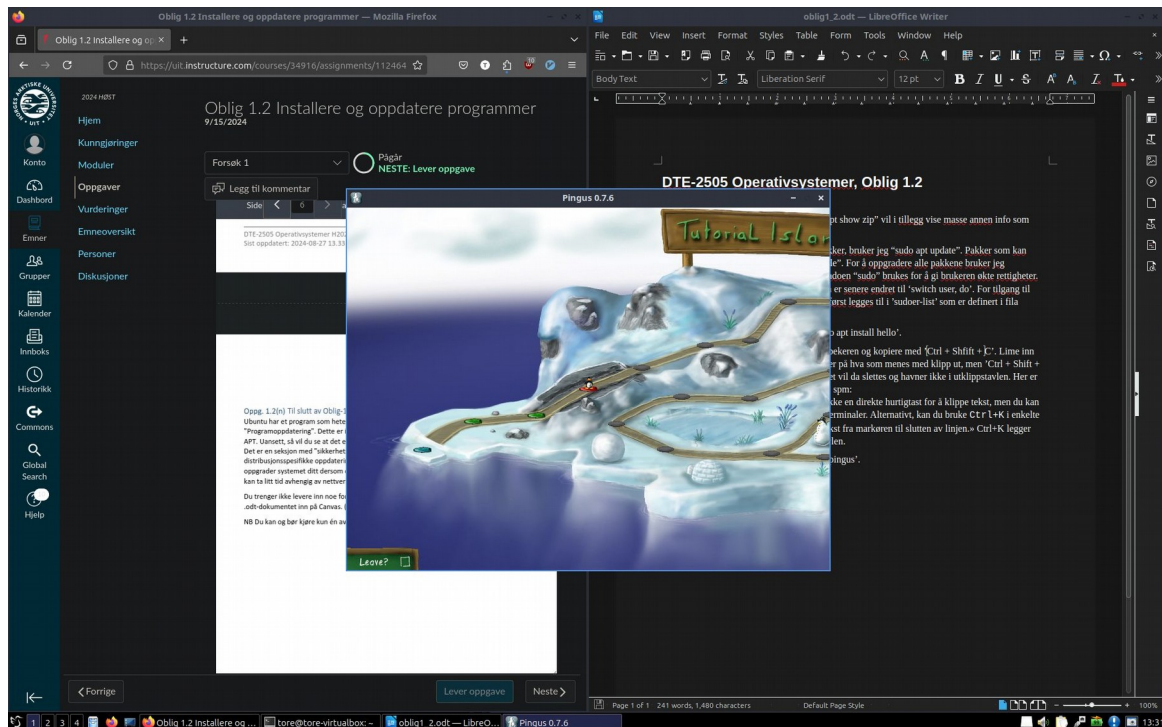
Oblig 1.2 Installere og oppdatere programmer — Mozilla Firefox

Oblig 1.2 Installere og op ×

https://uit.instructure.com/courses/34916/assignments/112464

2024 HØST

Hjem
Kunngjøringer
Moduler
Oppgaver
Vurderinger
Emneoversikt
Personer
Diskusjoner

Konto
Dashbord
Emner
Grupper
Kalender
Innboks
Historikk
Commons
Global Search
Hjelp

Oblig 1.2 Installere og oppdatere programmer
9/15/2024

Forsøk 1

Pågår
NESTE: Lever oppgave

Legg til kommentar

Side 6

DTE-2505 Operativsystemer H202
Sist oppdatert: 2024-08-27 13.33

Oppg. 1.2(n) Til slutt av Oblig-1
Ubuntu har et program som hete
"Programoppdatering". Dette er
APT. Uansett, så vil du se at det e
Det er en seksjon med "sikkerhet
distribusjonsspesifikke oppdateri
oppgrader systemet ditt dersom
kan ta litt tid avhengig av nettver

Du trenger ikke levere inn noe fo
.odt-dokumentet inn på Canvas.

NB Du kan og bør kjøre kun én av

Forrige
Lever oppgave
Neste

Pingus 0.7.6

Tutorial Islan

Leave?

oblig1_2.odt — LibreOffice Writer

File Edit View Insert Format Styles Table Form Tools Window Help

Body Text
Liberation Serif
12 pt

DTE-2505 Operativsystemer, Oblig 1.2

pt show zip" vil i tillegg vise masse annen info som

ker, bruker jeg "sudo apt update". Pakker som kan
e". For å oppgradere alle pakkene bruker jeg
doen "sudo" brukes for å gi brukeren økte rettigheter.
er senere endret til 'switch user, do'. For tilgang til
ørst legges til i 'sudoer-list' som er definert i fila

o apt install hello'.

økeren og kopiere med 'Ctrl + Shfift + C'. Lime inn
er på hva som menes med klipp ut, men 'Ctrl + Shift +
et vil da slettes og havner ikke i utklippstavlen. Her er
spm:
kke en direkte hurtigtast for å klippe tekst, men du kan
erminaler. Alternativt, kan du bruke Ctrl+K i enkelte
kst fra markøren til slutten av linjen.» Ctrl+K legger
len.

pingus'.

Page 1 of 1 241 words, 1,480 characters
Default Page Style
100%

1 2 3 4
Oblig 1.2 Installere og ...
tore@tore-virtualbox: ~
oblig1_2.odt — LibreO...
Pingus 0.7.6
13:31